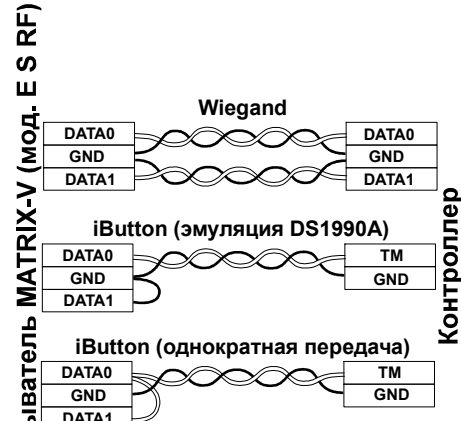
ыватель MATRIX-V (мод. E S RF)

Wiegand

| DATA0 |
|---|
| GND |
| DATA1 |

| DATA0 |
|---|
| GND |
| DATA1 |

iButton (эмуляция DS1990A)

| DATA0 |
|---|
| GND |
| DATA1 |

| TM |
|---|
| GND |

iButton (однократная передача)

| DATA0 |
|---|
| GND |
| DATA1 |

| TM |
|---|
| GND |

Контроллер